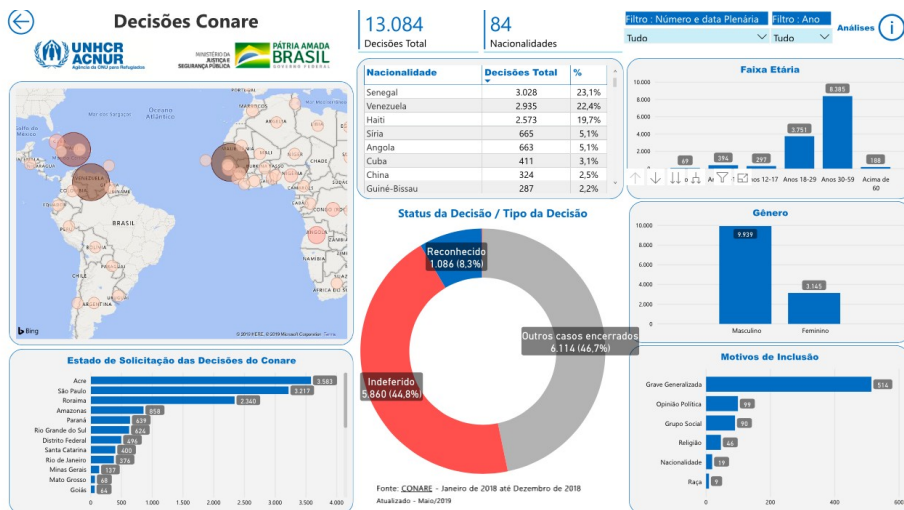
Decisões Conare

UNHCR ACNUR Agência da ONU para Refugiados

MINISTÉRIO DA JUSTIÇA E SEGURANÇA PÚBLICA

PÁTRIA AMADA BRASIL GOVERNO FEDERAL

13.084
Decisões Total

84
Nacionalidades

Filtro : Número e data Plenária
Tudo

Filtro : Ano
Tudo

Análises

| Nacionalidade | Decisões Total | % |
|---|---|---|
| Senegal | 3.028 | 23,1% |
| Venezuela | 2.935 | 22,4% |
| Haiti | 2.573 | 19,7% |
| Síria | 665 | 5,1% |
| Angola | 663 | 5,1% |
| Cuba | 411 | 3,1% |
| China | 324 | 2,5% |
| Guiné-Bissau | 287 | 2,2% |

Faixa Etária

10.000
8.000
6.000
4.000
2.000
0

69
394
297
3.751
8.385
188

Anos 12-17
Anos 18-29
Anos 30-59
Acima de 60

Oceano Pacífico
Oceano Atlântico
BRASIL
Bing
© 2019 HERE, © 2019 Microsoft Corporation Terms

Status da Decisão / Tipo da Decisão

Reconhecido
1.086 (8,3%)

Outros casos encerrados
6.114 (46,7%)

Indeferido
5.860 (44,8%)

Fonte: CONARE - Janeiro de 2018 até Dezembro de 2018
Atualizado - Maio/2019

Gênero

10.000
8.000
6.000
4.000
2.000
0

9.939
3.145

Masculino
Feminino

Estado de Solicitação das Decisões do Conare

Acre 3.583
São Paulo 3.217
Roraima 2.340
Amazonas 858
Paraná 639
Rio Grande do Sul 624
Distrito Federal 496
Santa Catarina 400
Rio de Janeiro 376
Minas Gerais 137
Mato Grosso 68
Goiás 64

0 500 1.000 1.500 2.000 2.500 3.000 3.500 4.000

Motivos de Inclusão

Grave Generalizada 514
Opinião Política 99
Grupo Social 90
Religião 46
Nacionalidade 19
Raça 9

0 500